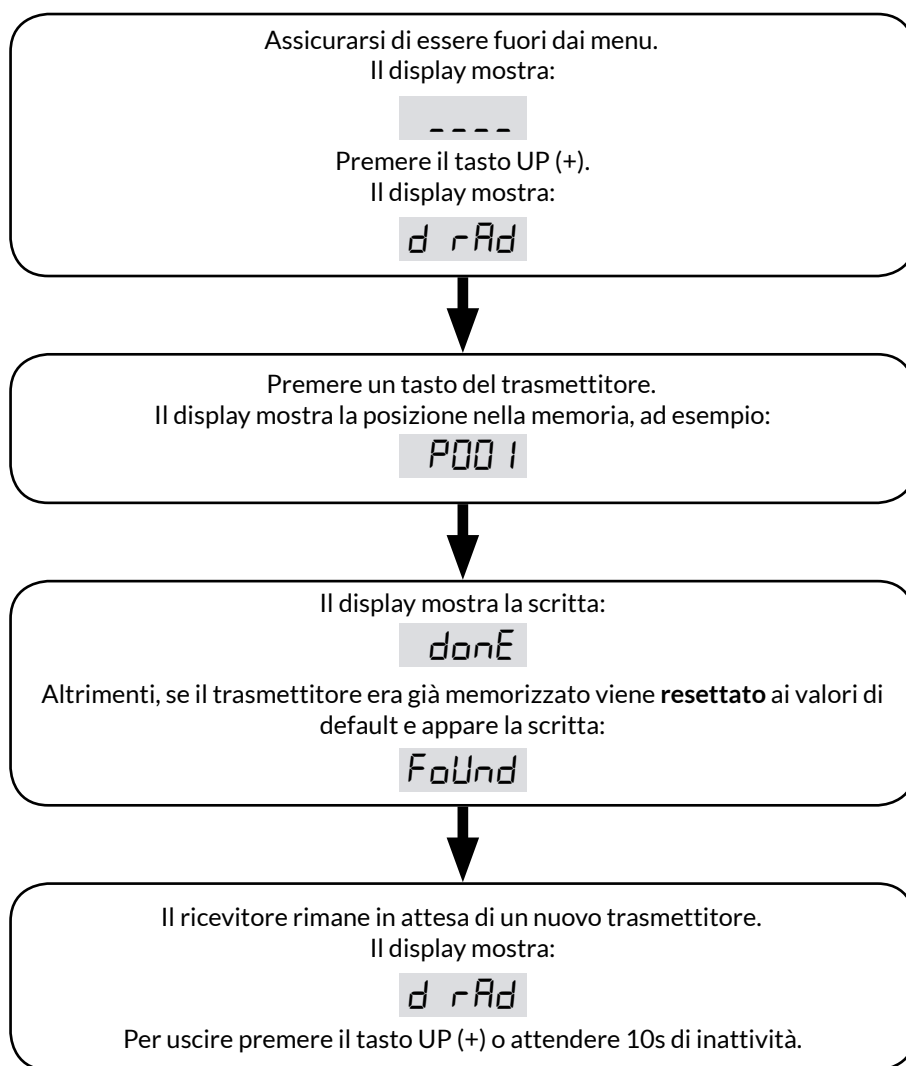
Assicurarsi di essere fuori dai menu.
Il display mostra:

- - - -

Premere il tasto UP (+).
Il display mostra:

d rAd

Premere un tasto del trasmettitore.
Il display mostra la posizione nella memoria, ad esempio:

P001

Il display mostra la scritta:

donE

Altrimenti, se il trasmettitore era già memorizzato viene **resettato** ai valori di default e appare la scritta:

FoUnd

Il ricevitore rimane in attesa di un nuovo trasmettitore.
Il display mostra:

d rAd

Per uscire premere il tasto UP (+) o attendere 10s di inattività.